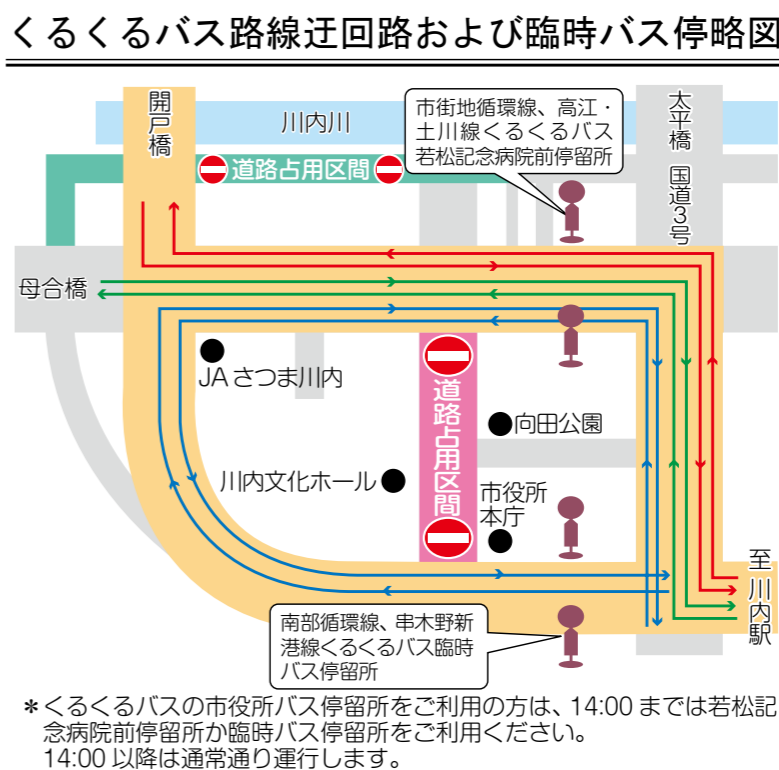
くるくるバス路線迂回路および臨時バス停略図

開戸橋

川内川

道路占用区間

市街地循環線、高江・土川線くるくるバス若松記念病院前停留所

太平橋 国道3号

母合橋

JA さつま川内

道路占用区間

向田公園

川内文化ホール

市役所本庁

至川内駅

南部循環線、串木野新港線くるくるバス臨時バス停留所

＊くるくるバスの市役所バス停留所をご利用の方は、14:00 までは若松記念病院前停留所か臨時バス停留所をご利用ください。
14:00 以降は通常通り運行します。